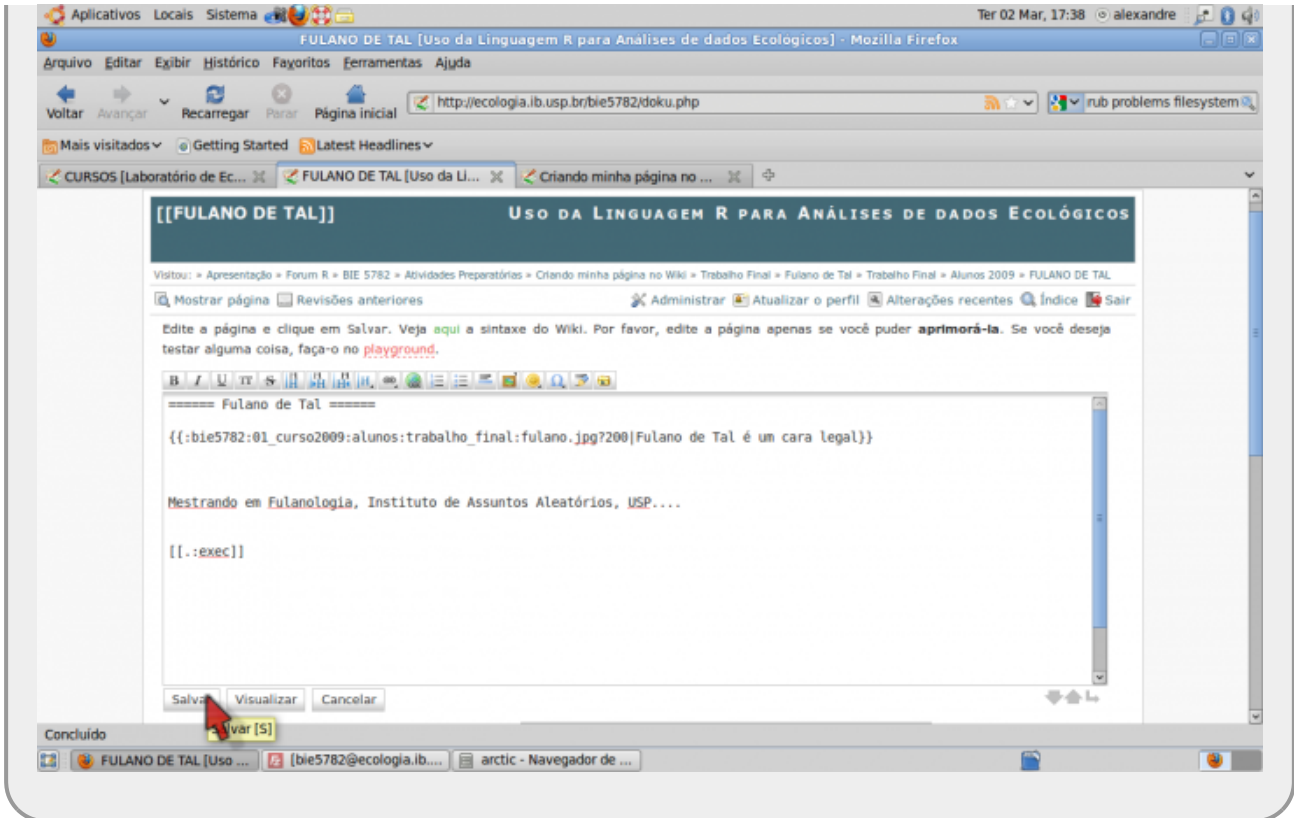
Aplicativos Locais Sistema

Ter 02 Mar, 17:38 alexandre

FULANO DE TAL [Uso da Linguagem R para Análises de dados Ecológicos] - Mozilla Firefox

Arquivo Editar Exibir Histórico Favoritos Ferramentas Ajuda

Voltar Avançar Recarregar Parar Página inicial http://ecologia.ib.usp.br/bie5782/doku.php rub problems filesystem

Mais visitados Getting Started Latest Headlines

CURSOS [Laboratório de Ec... FULANO DE TAL [Uso da Li... Criando minha página no ...

[[FULANO DE TAL]] Uso da Linguagem R para Análises de dados Ecológicos

Visitou: » Apresentação » Forum R » BIE 5782 » Atividades Preparatórias » Criando minha página no Wiki » Trabalho Final » Fulano de Tal » Trabalho Final » Alunos 2009 » FULANO DE TAL

Mostrar página Revisões anteriores Administrar Atualizar o perfil Alterações recentes Índice Sair

Edite a página e clique em Salvar. Veja aqui a sintaxe do Wiki. Por favor, edite a página apenas se você puder **aprimorá-la**. Se você deseja testar alguma coisa, faça-o no playground.

====== Fulano de Tal ======

{{:bie5782:01_curso2009:alunos:trabalho_final:fulano.jpg?200|Fulano de Tal é um cara legal}}

Mestrando em Fulanologia, Instituto de Assuntos Aleatórios, USP....

[[.:exec]]

Salvar Visualizar Cancelar

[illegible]var [S]

Concluído

FULANO DE TAL [Uso ... [bie5782@ecologia.ib.... arctic - Navegador de ...